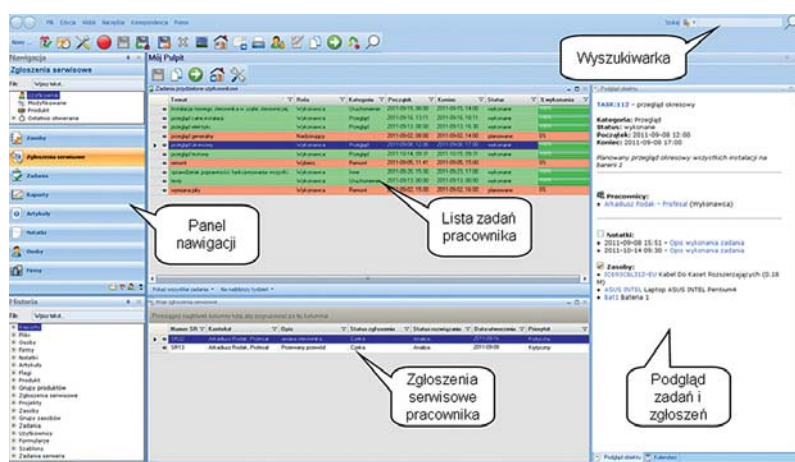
Plik Edycja Widok Narzędzia Korespondencja Pomoc

Szukaj

Wyszukiwarka

Nawigacja

Zgłoszenia serwisowe

Filtr: Wszystkie

Utworzone
Modyfikowane
Produkt
Ostatnio otwierane

Zasoby

Zgłoszenia serwisowe

Zadania

Raporty

Artykuły

Notatki

Osoby

Firmy

Mój Pulpit

Zadania przydzielone użytkownikowi

| Temat | Rola | Kategoria | Początek | Koniec | Status | % wykonania |
|---|---|---|---|---|---|---|
| Instalacja nowego sterownika w szafie sterowniczej | Wykonawca | Uruchomienie | 2011-09-15 08:00 | 2011-09-15 14:00 | wykonane | |
| przegląd cetra instalacji | Wykonawca | Przegląd | 2011-09-16 13:11 | 2011-09-16 16:11 | wykonane | |
| przegląd elektryki | Wykonawca | Przegląd | 2011-09-13 08:00 | 2011-09-13 16:30 | wykonane | |
| przegląd generalny | Nadzorujący | | 2011-09-02 08:00 | 2011-09-02 14:00 | planowane | 0% |
| przegląd okresowy | Wykonawca | Przegląd | 2011-09-08 12:00 | 2011-09-08 17:00 | wykonane | |
| przegląd roczny | Wykonawca | Przegląd | 2011-10-14 09:31 | 2011-10-15 09:31 | wykonane | |
| remont | Wykonawca | Remont | 2011-09-05 11:41 | 2011-09-05 15:40 | wykonane | |
| sprawdzenie poprawności funkcjonowania urządzeń | Wykonawca | Inne | 2011-09-20 15:00 | 2011-09-21 17:00 | wykonane | |
| testy | Wykonawca | Uruchomienie | 2011-09-13 08:00 | 2011-09-13 16:00 | wykonane | |
| wymiana płyt | Wykonawca | Remont | 2011-09-02 13:00 | 2011-09-02 16:00 | planowane | 0% |

Lista zadań pracownika

Panel nawigacji

Pokaż wszystkie zadania | Na następny tydzień

Moje zgłoszenia serwisowe

Przeciągnij nagłówek kolumny tutaj, aby pogrupować po tej kolumnie

| Numer SR | Kontakt | Opis | Status zgłoszenia | Status rozwiązania | Data zamknięcia | Priorytet |
|---|---|---|---|---|---|---|
| SR02 | Arkadiusz Rodak, Profesal | awaria sterownika | Czeka | Analiza | 2011-09-06 | Pilne |
| SR13 | Arkadiusz Rodak, Profesal | Przerwany przewód | Czeka | Analiza | 2011-09-09 | Krytyczny |

Zgłoszenia serwisowe pracownika

Historia

Filtr: Wszystkie

Raporty
Pliki
Osoby
Firmy
Notatki
Artykuły
Flagi
Produkt
Grupy produktów
Zgłoszenia serwisowe
Projekty
Zasoby
Grupy zasobów
Zadania
Użytkownicy
Formularze
Szablony
Zadania serwera

Podgląd obiektu

TASK:112 – przegląd okresowy

Kategoria: Przegląd
Status: wykonane
Początek: 2011-09-08 12:00
Koniec: 2011-09-08 17:00

Planowany przegląd okresowy wszystkich instalacji na barenie 2

Pracownicy:
Arkadiusz Rodak – Profesal (Wykonawca)

Notatki:
2011-09-08 15:51 – Opis wykonania zadania
2011-10-14 09:30 – Opis wykonania zadania

Zasoby:
ICE690CBL512-EU Kabel Do Kaset Rozszerzających (0.18 M)
ASUS INTEL Laptop ASUS INTEL Pentium4
Bat1 Bateria 1

Podgląd zadań i zgłoszeń

Podgląd obiektu | Kalendarz